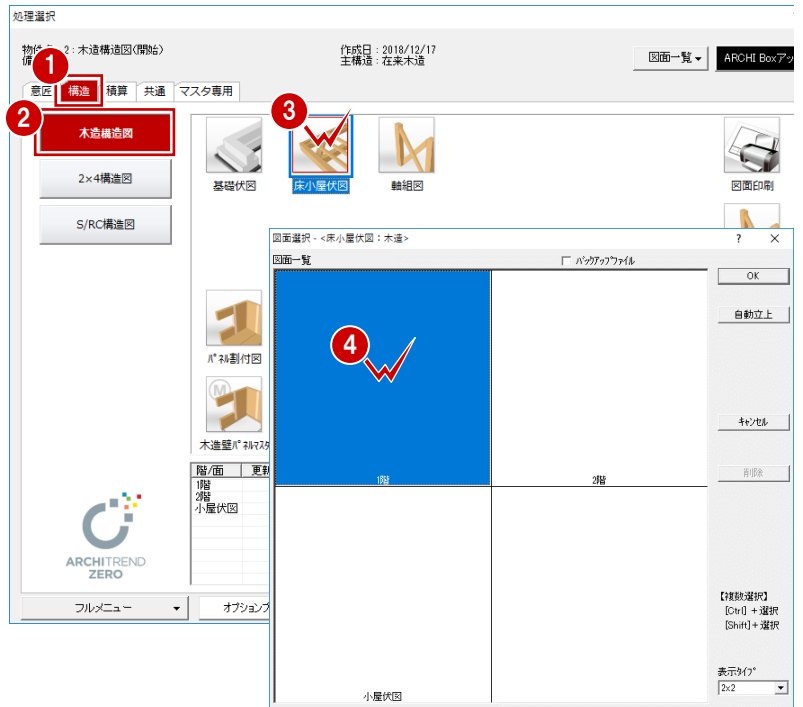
処理選択

物件名：2：木造構造図(開始)
備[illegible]

作成日：2018/12/17
主構造：在来木造

図面一覧

ARCHI Boxア

1

意匠　構造　積算　共通　マスタ専用

2

木造構造図

2×4構造図

S/RC構造図

3

基礎伏図

床小屋伏図

軸組図

図面印刷

パネル割付図

木造壁パネルマスタ

階/面　更新

1階
2階
小屋伏図

ARCHITREND ZERO

フルメニュー

オプション

図面選択 - <床小屋伏図：木造>

?　×

図面一覧

バックアップファイル

OK

自動立上

4

キャンセル

削除

1階

2階

小屋伏図

【複数選択】
[Ctrl] + 選択
[Shift] + 選択

表示タイプ

2x2